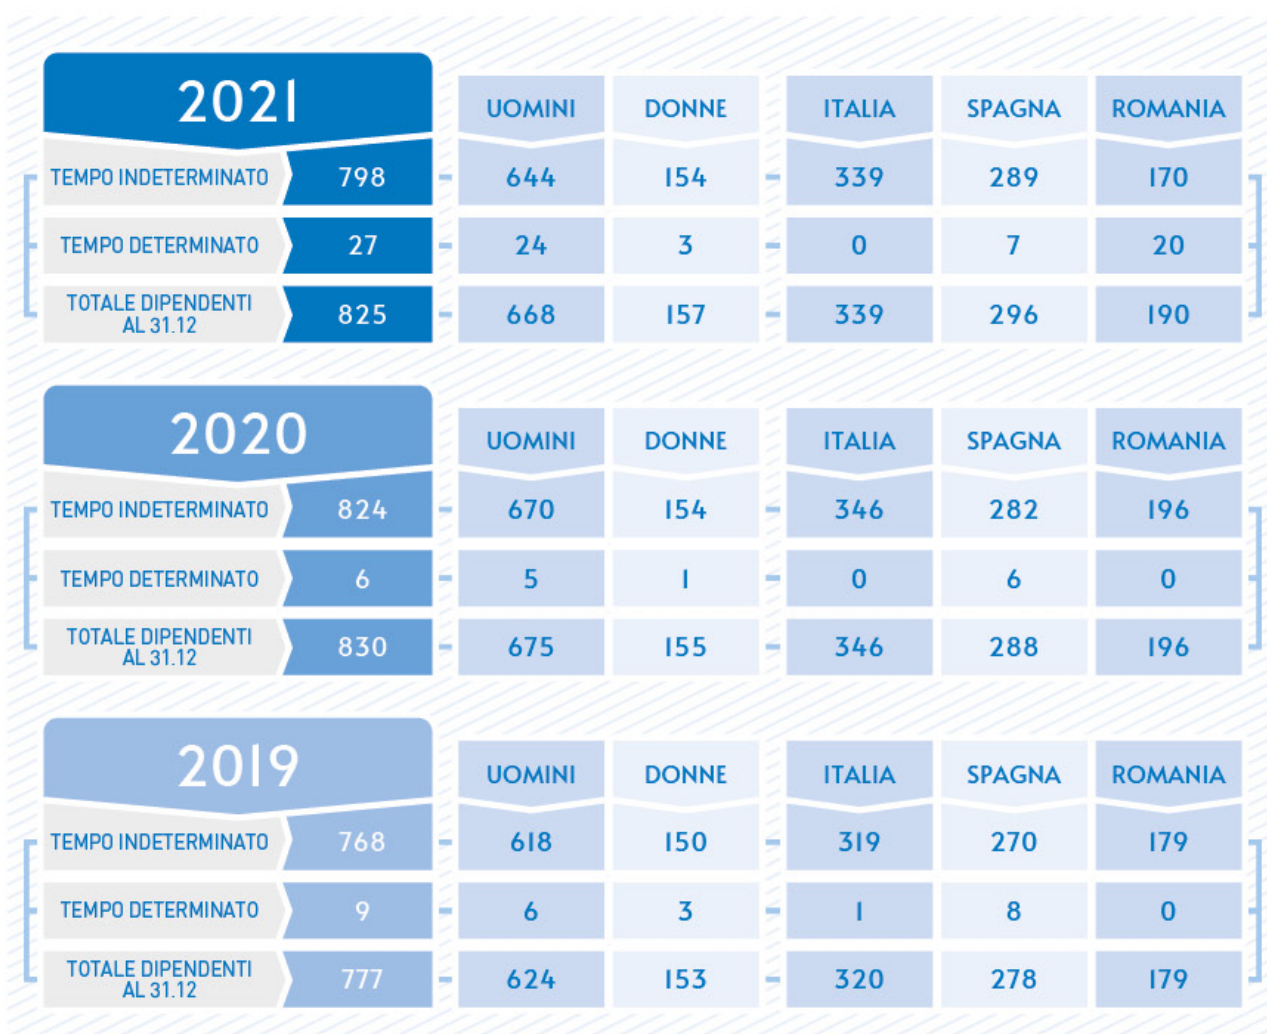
| 2021 | | UOMINI | DONNE | ITALIA | SPAGNA | ROMANIA |
|---|---|---|---|---|---|---|
| TEMPO INDETERMINATO | 798 | 644 | 154 | 339 | 289 | 170 |
| TEMPO DETERMINATO | 27 | 24 | 3 | 0 | 7 | 20 |
| TOTALE DIPENDENTI AL 31.12 | 825 | 668 | 157 | 339 | 296 | 190 |

| 2020 | | UOMINI | DONNE | ITALIA | SPAGNA | ROMANIA |
|---|---|---|---|---|---|---|
| TEMPO INDETERMINATO | 824 | 670 | 154 | 346 | 282 | 196 |
| TEMPO DETERMINATO | 6 | 5 | 1 | 0 | 6 | 0 |
| TOTALE DIPENDENTI AL 31.12 | 830 | 675 | 155 | 346 | 288 | 196 |

| 2019 | | UOMINI | DONNE | ITALIA | SPAGNA | ROMANIA |
|---|---|---|---|---|---|---|
| TEMPO INDETERMINATO | 768 | 618 | 150 | 319 | 270 | 179 |
| TEMPO DETERMINATO | 9 | 6 | 3 | 1 | 8 | 0 |
| TOTALE DIPENDENTI AL 31.12 | 777 | 624 | 153 | 320 | 278 | 179 |